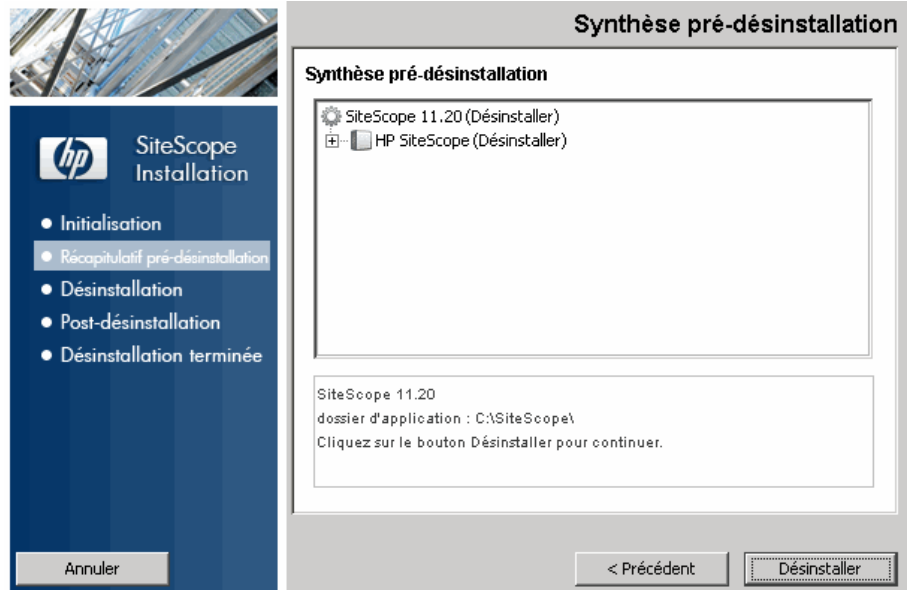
Synthèse pré-désinstallation

hp

SiteScope Installation

• Initialisation
• Récapitulatif pré-désinstallation
• Désinstallation
• Post-désinstallation
• Désinstallation terminée

Synthèse pré-désinstallation

SiteScope 11.20 (Désinstaller)
HP SiteScope (Désinstaller)

SiteScope 11.20
dossier d'application : C:\SiteScope\
Cliquez sur le bouton Désinstaller pour continuer.

Annuler

< Précédent

Désinstaller